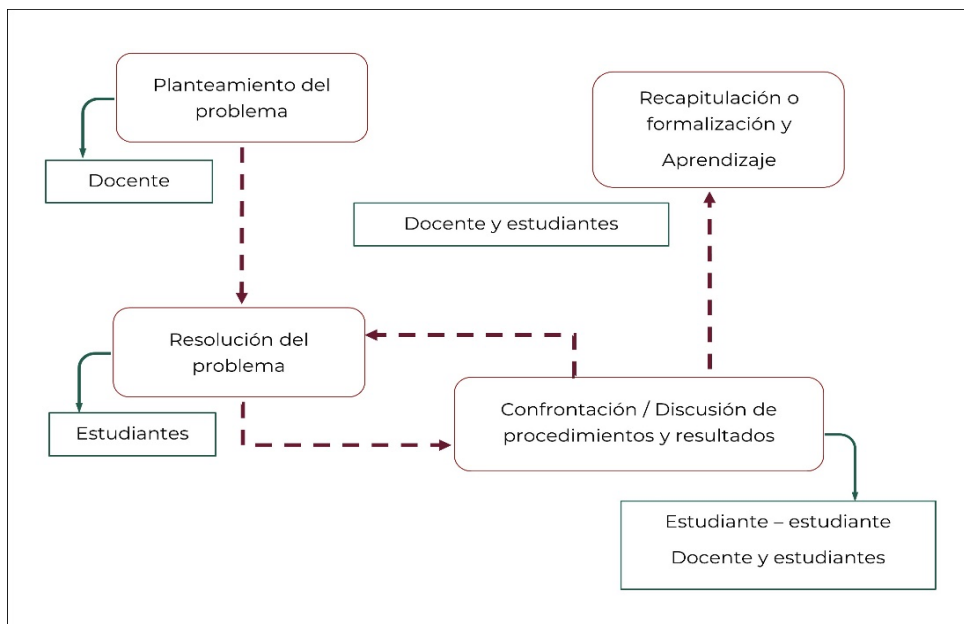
Planteamiento del problema

Docente

Recapitulación o formalización y Aprendizaje

Docente y estudiantes

Resolución del problema

Estudiantes

Confrontación / Discusión de procedimientos y resultados

Estudiante – estudiante

Docente y estudiantes